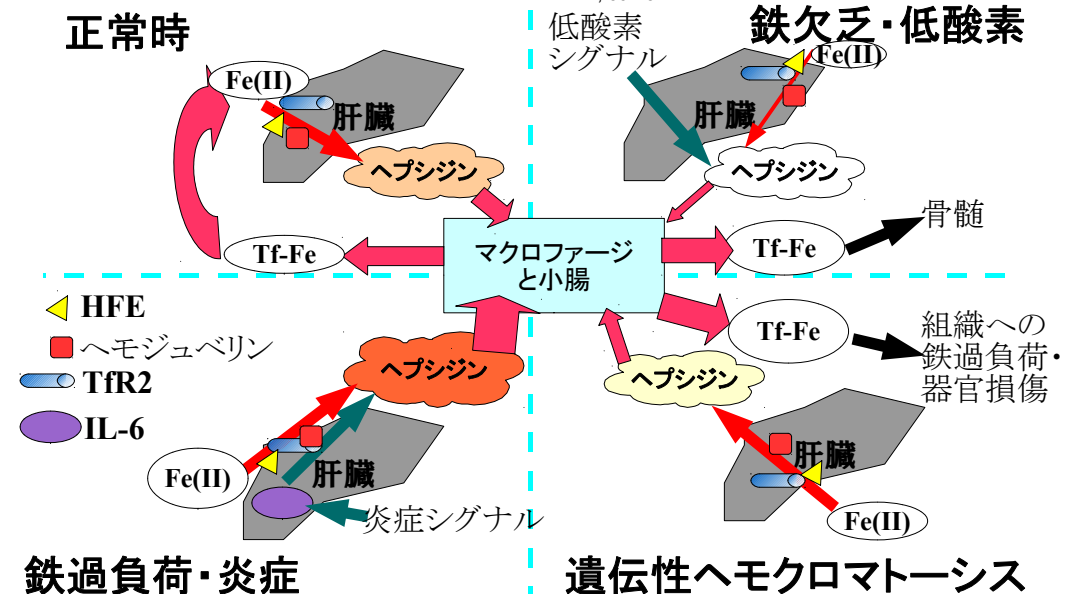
正常時

Fe(II)

肝臓

ヘプシジン

Tf-Fe

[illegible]
低酸素
シグナル

鉄欠乏･低酸素

Fe(II)

肝臓

ヘプシジン

骨髄

Tf-Fe

マクロファージ
と小腸

HFE
ヘモジュベリン
TfR2
IL-6

ヘプシジン

Fe(II)

肝臓

炎症シグナル

鉄過負荷･炎症

Tf-Fe

組織への
鉄過負荷･
器官損傷

ヘプシジン

肝臓

Fe(II)

遺伝性ヘモクロマトーシス